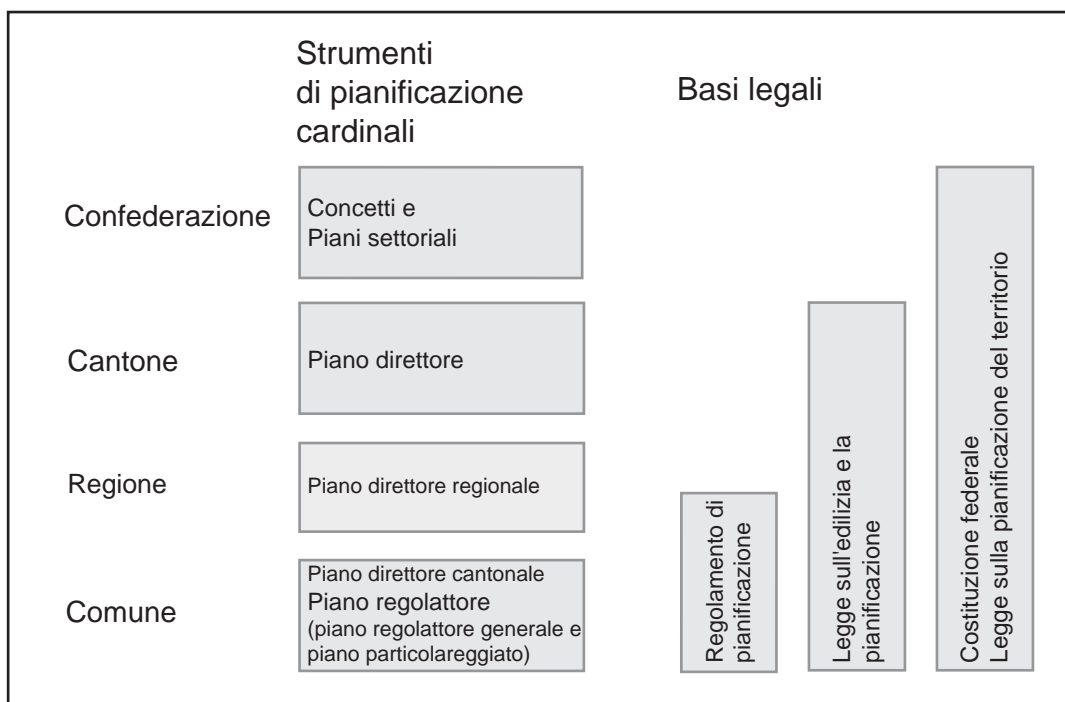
Strumenti di pianificazione cardinali

Basi legali

Confederazione

Concetti e Piani settoriali

Cantone

Piano direttore

Regione

Piano direttore regionale

Comune

Piano direttore cantonale
Piano regolattore
(piano regolattore generale e piano particolareggiato)

Regolamento di pianificazione

Legge sull'edilizia e la pianificazione

Costituzione federale
Legge sulla pianificazione del territorio